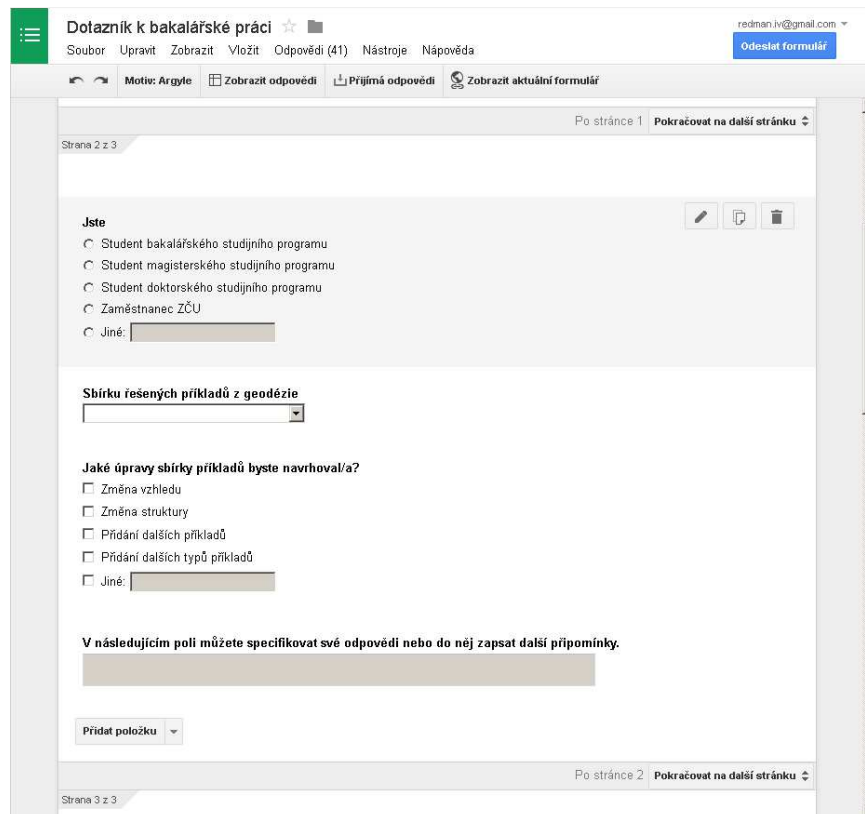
Dotazník k bakalářské práci

Soubor Upravit Zobrazit Vložit Odpovědi (41) Nástroje Nápověda

redman.iv@gmail.com

Odeslat formulář

Motiv: Argyle Zobrazit odpovědi Přijímá odpovědi Zobrazit aktuální formulář

Po stránce 1 Pokračovat na další stránku

Strana 2 z 3

Jste

Student bakalářského studijního programu

Student magisterského studijního programu

Student doktorského studijního programu

Zaměstnanec ZČU

Jiné:

Sbírku řešených příkladů z geodézie

Jaké úpravy sbírky příkladů byste navrhoval/a?

Změna vzhledu

Změna struktury

Přidání dalších příkladů

Přidání dalších typů příkladů

Jiné:

V následujícím poli můžete specifikovat své odpovědi nebo do něj zapsat další připomínky.

Přidat položku

Po stránce 2 Pokračovat na další stránku

Strana 3 z 3